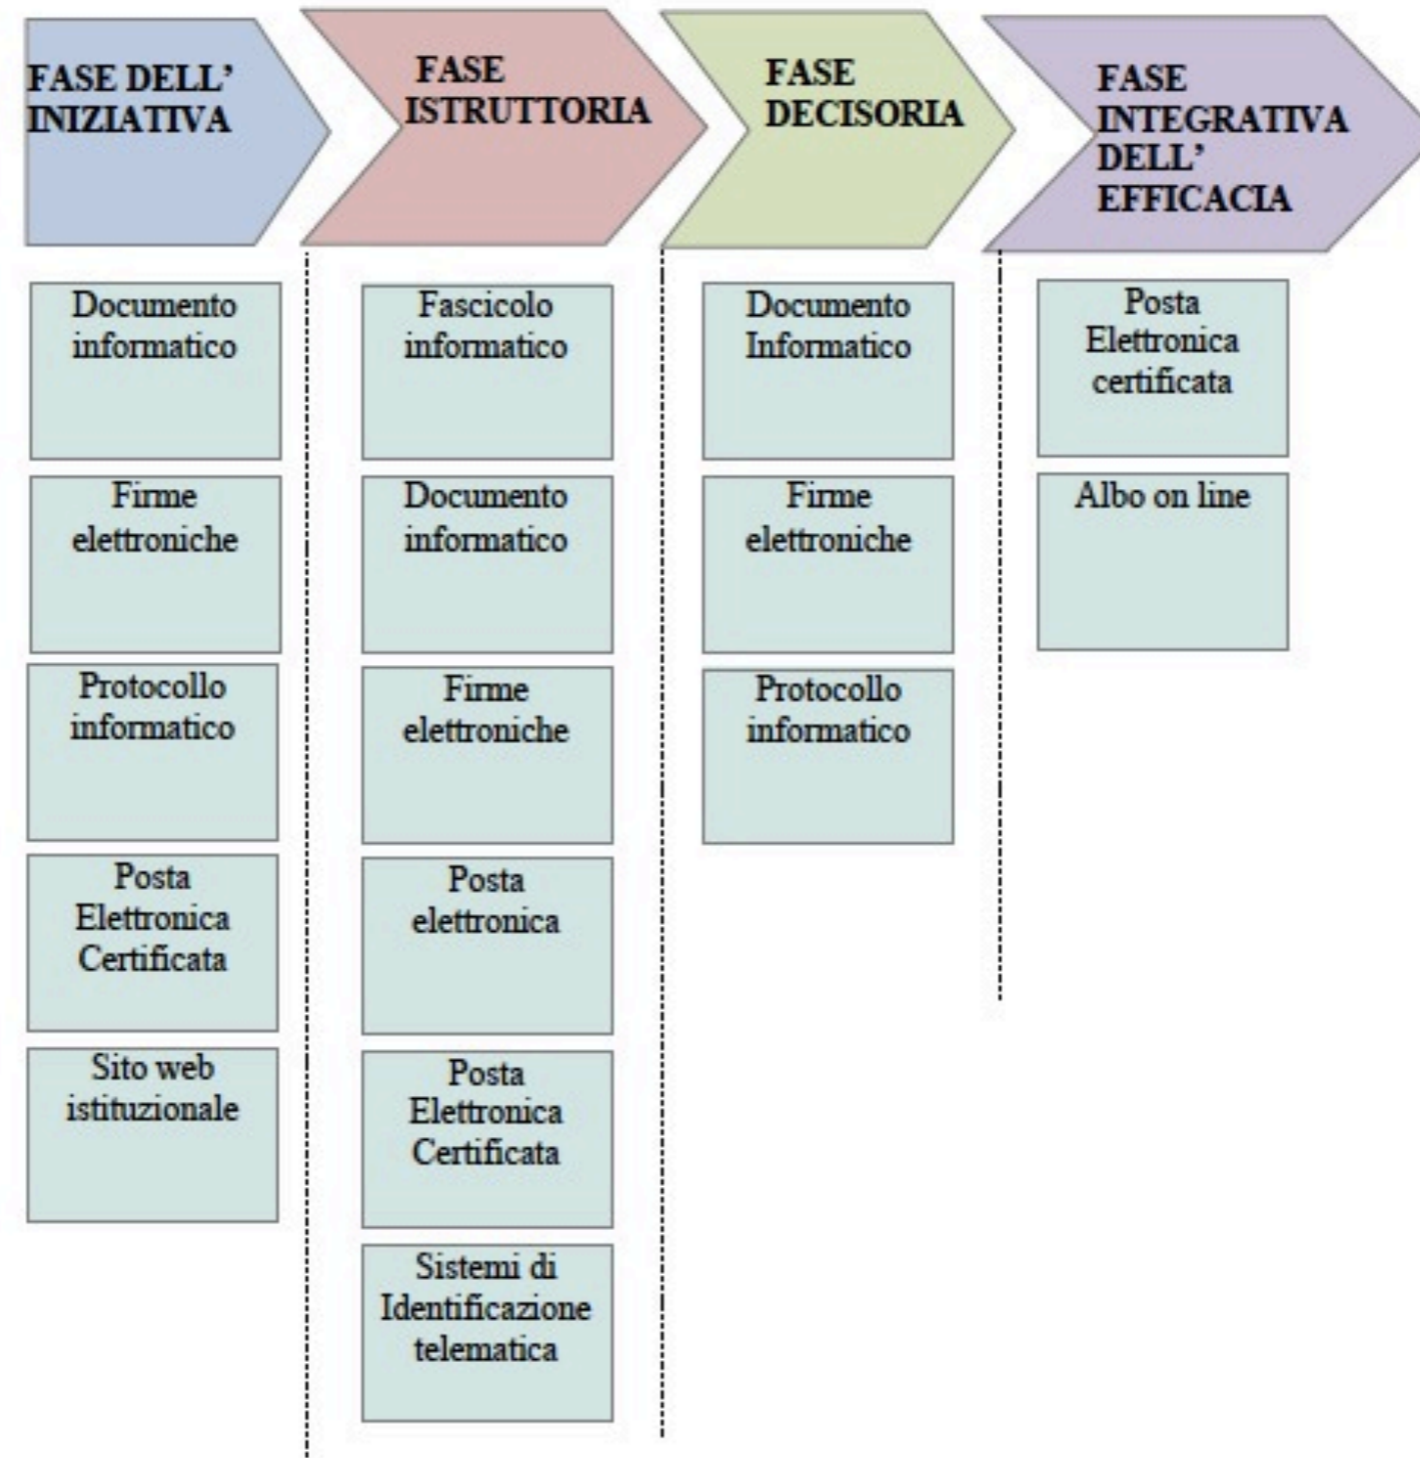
FASE DELL' INIZIATIVA

Documento informatico

Firme elettroniche

Protocollo informatico

Posta Elettronica Certificata

Sito web istituzionale

FASE ISTRUTTORIA

Fascicolo informatico

Documento informatico

Firme elettroniche

Posta elettronica

Posta Elettronica Certificata

Sistemi di Identificazione telematica

FASE DECISORIA

Documento Informatico

Firme elettroniche

Protocollo informatico

FASE INTEGRATIVA DELL' EFFICACIA

Posta Elettronica certificata

Albo on line